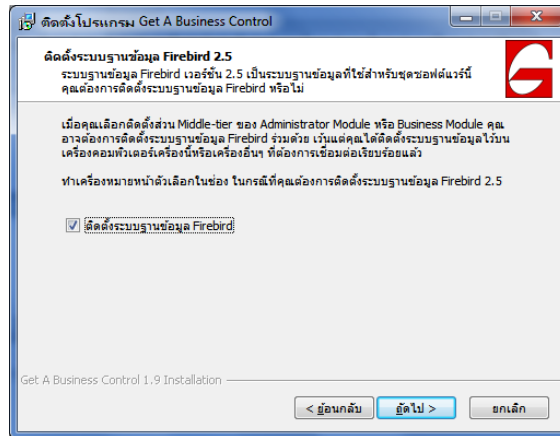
ติดตั้งโปรแกรม Get A Business Control

ติดตั้งระบบฐานข้อมูล Firebird 2.5

ระบบฐานข้อมูล Firebird เวอร์ชั่น 2.5 เป็นระบบฐานข้อมูลที่ใช้สำหรับชุดซอฟต์แวร์นี้ คุณต้องการติดตั้งระบบฐานข้อมูล Firebird หรือไม่

เมื่อคุณเลือกติดตั้งส่วน Middle-tier ของ Administrator Module หรือ Business Module คุณอาจต้องการติดตั้งระบบฐานข้อมูล Firebird ร่วมด้วย เว้นแต่คุณได้ติดตั้งระบบฐานข้อมูลไว้บนเครื่องคอมพิวเตอร์เครื่องนี้หรือเครื่องอื่นๆ ที่ต้องการเชื่อมต่อเรียบร้อยแล้ว

ทำเครื่องหมายหน้าตัวเลือกในช่อง ในกรณีที่คุณต้องการติดตั้งระบบฐานข้อมูล Firebird 2.5

ติดตั้งระบบฐานข้อมูล Firebird

Get A Business Control 1.9 Installation

< ย้อนกลับ

ถัดไป >

ยกเลิก